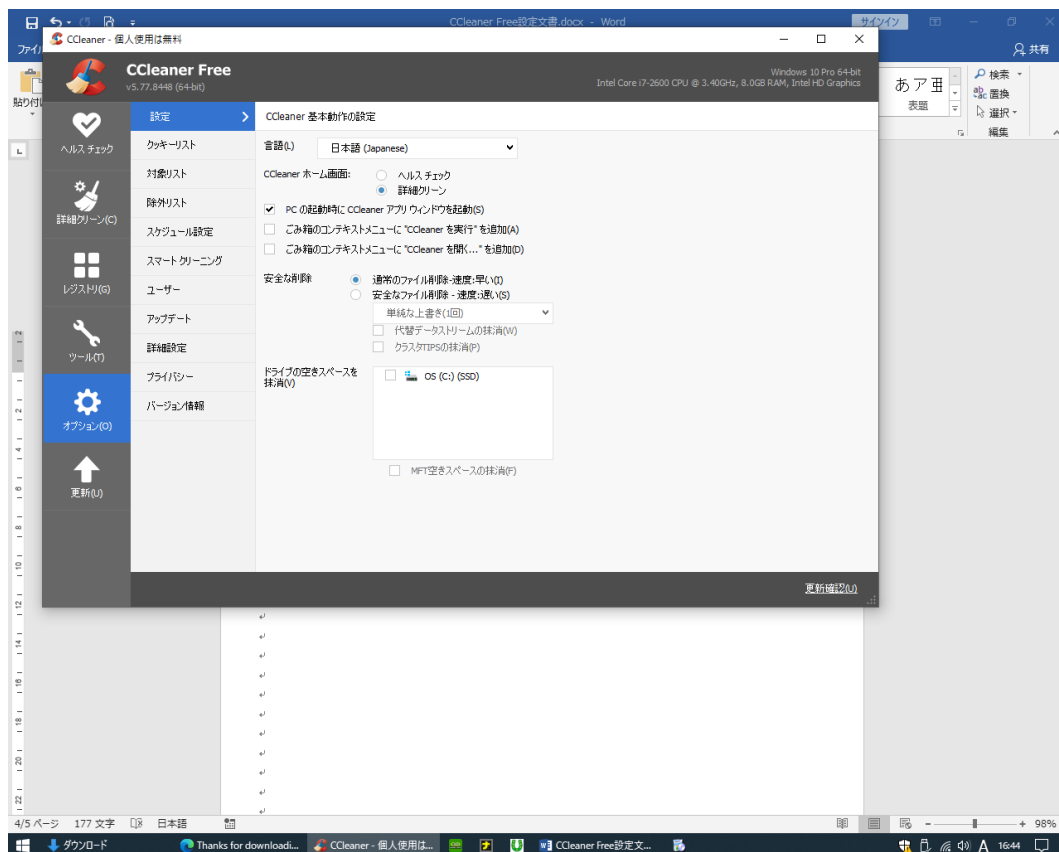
CCleaner Free設定文書.docx - Word
サインイン
ファイル
共有
貼り付け
あア亜
表題
検索
置換
選択
編集

CCleaner - 個人使用は無料
CCleaner Free
v5.77.8448 (64-bit)
Windows 10 Pro 64-bit
Intel Core i7-2600 CPU @ 3.40GHz, 8.0GB RAM, Intel HD Graphics

ヘルス チェック
詳細クリーン(C)
レジストリ(G)
ツール(T)
オプション(O)
更新(U)

設定
クッキーリスト
対象リスト
除外リスト
スケジュール設定
スマート クリーニング
ユーザー
アップデート
詳細設定
プライバシー
バージョン情報

CCleaner 基本動作の設定
言語(L) 日本語 (Japanese)
CCleaner ホーム画面: ヘルス チェック
詳細クリーン
PC の起動時に CCleaner アプリ ウィンドウを起動(S)
ごみ箱のコンテキストメニューに "CCleaner を実行" を追加(A)
ごみ箱のコンテキストメニューに "CCleaner を開く..." を追加(D)
安全な削除
通常のファイル削除 - 速度:早い(I)
安全なファイル削除 - 速度:遅い(S)
単純な上書き(1回)
代替データストリームの抹消(W)
クラスタTIPSの抹消(P)
ドライブの空きスペースを抹消(V)
OS (C:) (SSD)
MFT空きスペースの抹消(F)
更新確認(U)

4/5 ページ 177 文字 日本語
98%
ダウンロード
Thanks for downloadi...
CCleaner - 個人使用は...
CCleaner Free設定文...
16:44